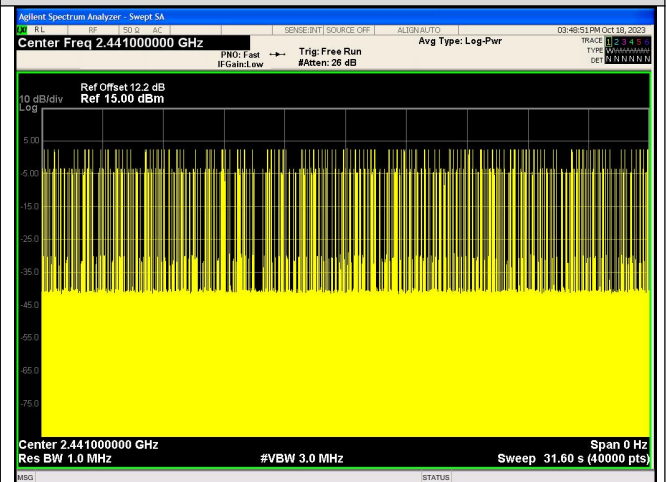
Agilent Spectrum Analyzer - Swept SA

RL RF 50 Ω AC SENSE:INT SOURCE OFF ALIGN AUTO 03:48:51 PM Oct 18, 2023

Center Freq 2.441000000 GHz

PNO: Fast IFGain:Low

Trig: Free Run #Atten: 26 dB

Avg Type: Log-Pwr

TRACE 1 2 3 4 5 6 TYPE W DET N N N N N N

Ref Offset 12.2 dB
10 dB/div Ref 15.00 dBm
Log

5.00
-5.00
-15.0
-25.0
-35.0
-45.0
-55.0
-65.0
-75.0

Center 2.441000000 GHz
Res BW 1.0 MHz
#VBW 3.0 MHz
Span 0 Hz
Sweep 31.60 s (40000 pts)

MSG STATUS